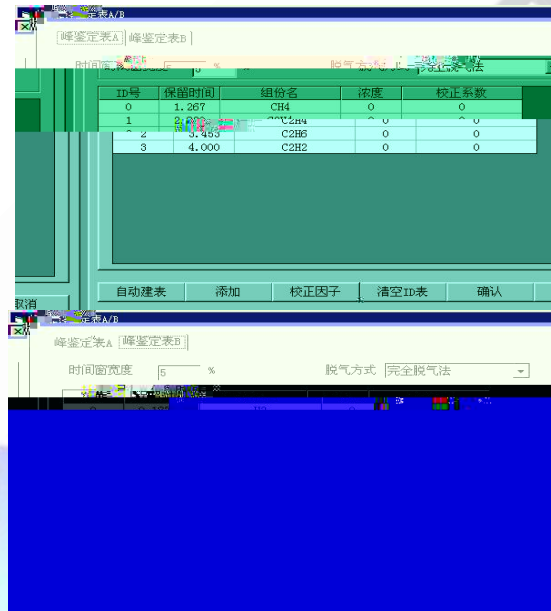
峰鉴定表A/B

峰鉴定表A | 峰鉴定表B

时间窗宽度 5 %　　脱气方式 完全脱气法

| ID号 | 保留时间 | 组份名 | 浓度 | 校正系数 |
|---|---|---|---|---|
| 0 | 1.267 | CH4 | 0 | 0 |
| 1 | 2.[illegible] | C2H4 | 0 | 0 |
| 2 | 3.483 | C2H6 | 0 | 0 |
| 3 | 4.000 | C2H2 | 0 | 0 |

自动建表　添加　校正因子　清空ID表　确认

取消

峰鉴定表A/B

峰鉴定表A | 峰鉴定表B

时间窗宽度 5 %　　脱气方式 完全脱气法

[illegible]